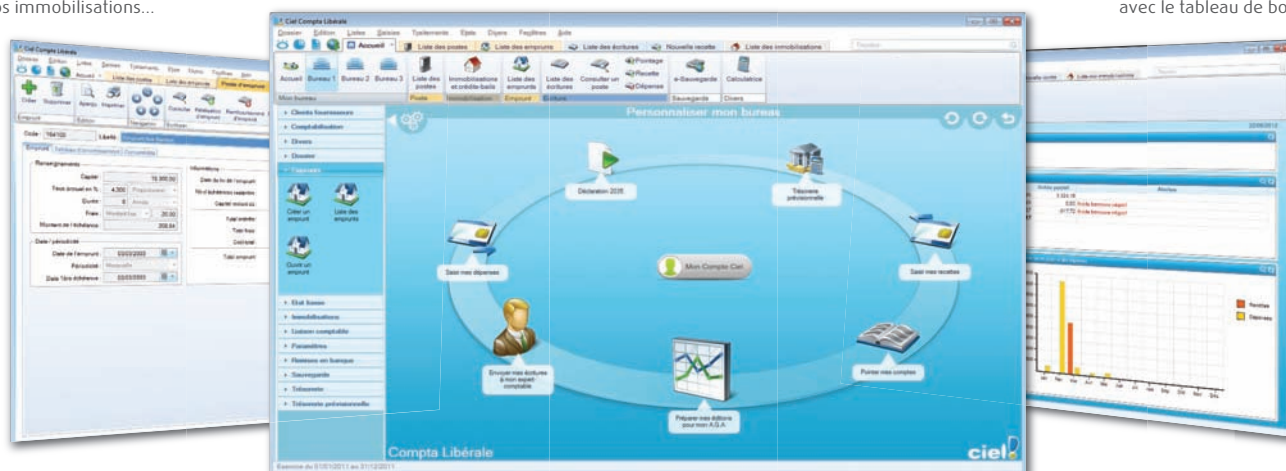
os immobilisations...

avec le tableau de bo

Ciel Compta Libérale

Dossier Edition Listes Saisies Traitements Etats Divers Fenêtres Aide

Accueil | Liste des postes | Liste des emprunts | Liste des écritures | Nouvelle recette | Liste des immobilisations

Accueil Bureau 1 Bureau 2 Bureau 3 | Liste des postes | Immobilisations et crédits-bails | Liste des emprunts | Liste des écritures | Consulter un poste | Pointage Recette Dépense | e-Sauvegarde | Calculatrice

Mon bureau | Poste | Immobilisation | Emprunt | Écritures | Sauvegarde | Divers

Clients fournisseurs
Comptabilisation
Divers
Dossier
Emprunts
Créer un emprunt
Liste des emprunts
Ouvrir un emprunt
Etat lasso
Immobilisations
Liasses comptable
Paramètres
Remises en banque
Sauvegarde
Télécompta
Trésorerie prévisionnelle

Personnaliser mon bureau

Déclaration 2035
Trésorerie prévisionnelle
Saisir mes dépenses
Mon Compte Ciel
Saisir mes recettes
Envoyer mes écritures à mon expert-comptable
Préparer mes éditions pour mon A.G.A.
Pointer mes comptes

Compta Libérale

ciel

Exercice du 01/01/2011 au 31/12/2011

Ciel Compta Libérale
Créer Supprimer Aperçu Imprimer Consulter Réévaluer l'emprunt Remboursement d'emprunt
Code : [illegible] Libellé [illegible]
Emprunt
Renseignements
Capital : 10 000,00
Taux annuel en % : 4,000
Durée : 6
Frais : 20,00
Montant de l'échéance : 208,64
Date / périodicité
Date de l'emprunt : 03/02/2003
Périodicité : Mensuelle
Date 1ère échéance : 03/03/2003
Informations
Total intérêts :
Total frais :
Coût total :
Total emprunt :

Recettes
Dépenses